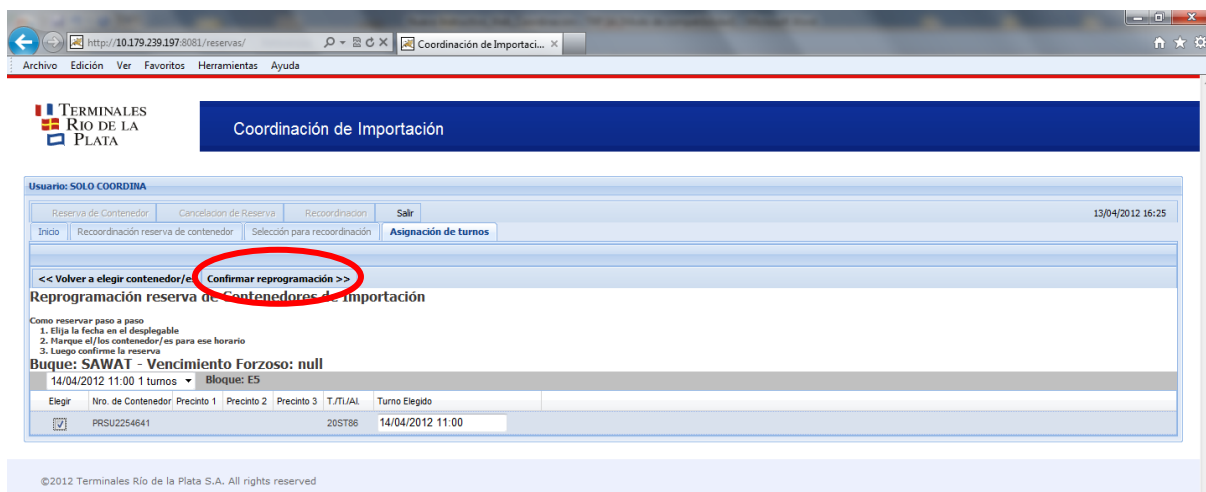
http://10.179.239.197:8081/reservas/

Coordinación de Importaci...

Archivo Edición Ver Favoritos Herramientas Ayuda

TERMINALES RIO DE LA PLATA

Coordinación de Importación

Usuario: SOLO COORDINA

Reserva de Contenedor | Cancelacion de Reserva | Recoordinacion | Salir

13/04/2012 16:25

Inicio | Recoordinación reserva de contenedor | Selección para recoordinación | Asignación de turnos

<< Volver a elegir contenedor/es | Confirmar reprogramación >>

Reprogramación reserva de Contenedores de Importación

Como reservar paso a paso
1. Elija la fecha en el desplegable
2. Marque el/los contenedor/es para ese horario
3. Luego confirme la reserva

Buque: SAWAT - Vencimiento Forzoso: null

14/04/2012 11:00 1 turnos | Bloque: E5

| Elegir | Nro. de Contenedor | Precinto 1 | Precinto 2 | Precinto 3 | T./Ti./Al. | Turno Elegido |
|---|---|---|---|---|---|---|
| ☑ | PRSU2254641 | | | | 20ST86 | 14/04/2012 11:00 |

©2012 Terminales Río de la Plata S.A. All rights reserved